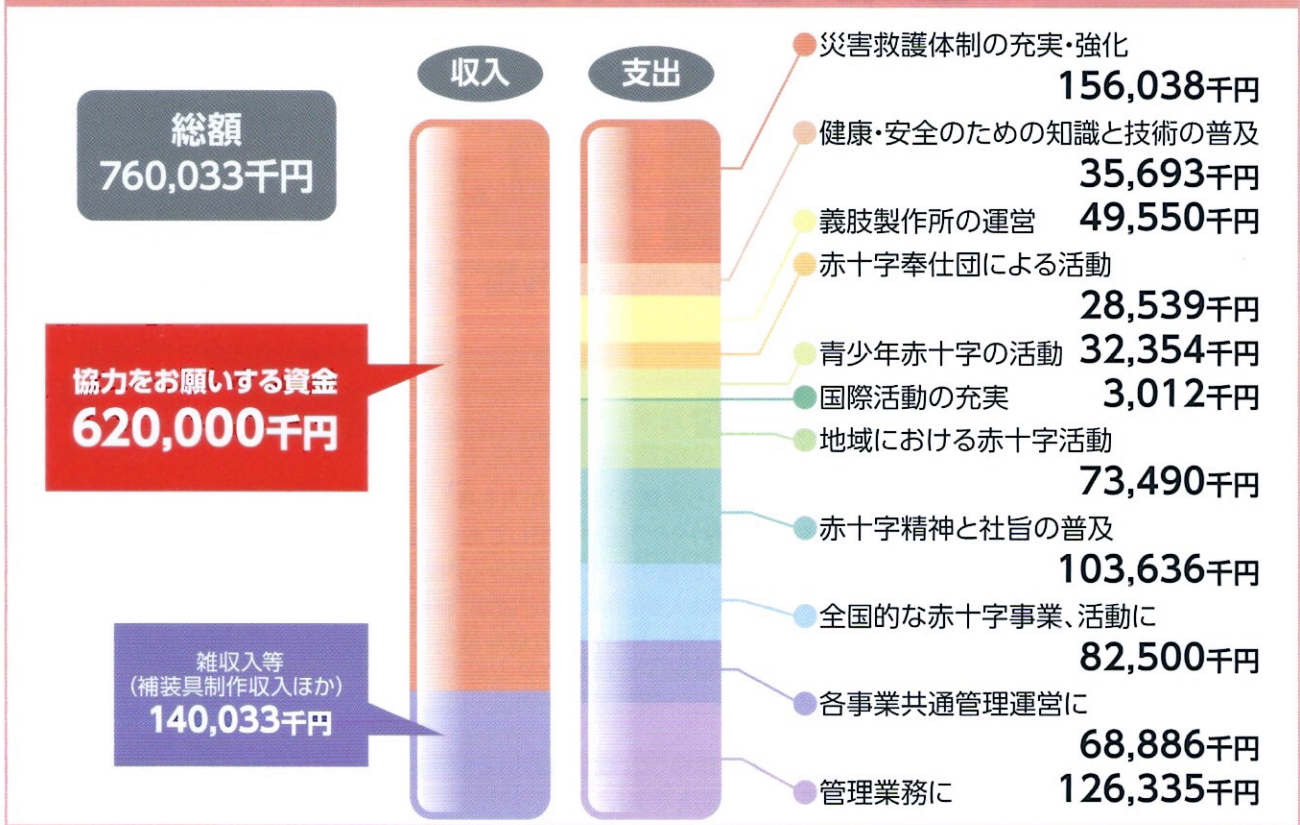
総額
760,033千円

収入

支出

協力をお願いする資金
620,000千円

雑収入等
(補装具制作収入ほか)
140,033千円

災害救護体制の充実・強化
156,038千円

健康・安全のための知識と技術の普及
35,693千円

義肢製作所の運営 49,550千円

赤十字奉仕団による活動
28,539千円

青少年赤十字の活動 32,354千円

国際活動の充実 3,012千円

地域における赤十字活動
73,490千円

赤十字精神と社旨の普及
103,636千円

全国的な赤十字事業、活動に
82,500千円

各事業共通管理運営に
68,886千円

管理業務に 126,335千円